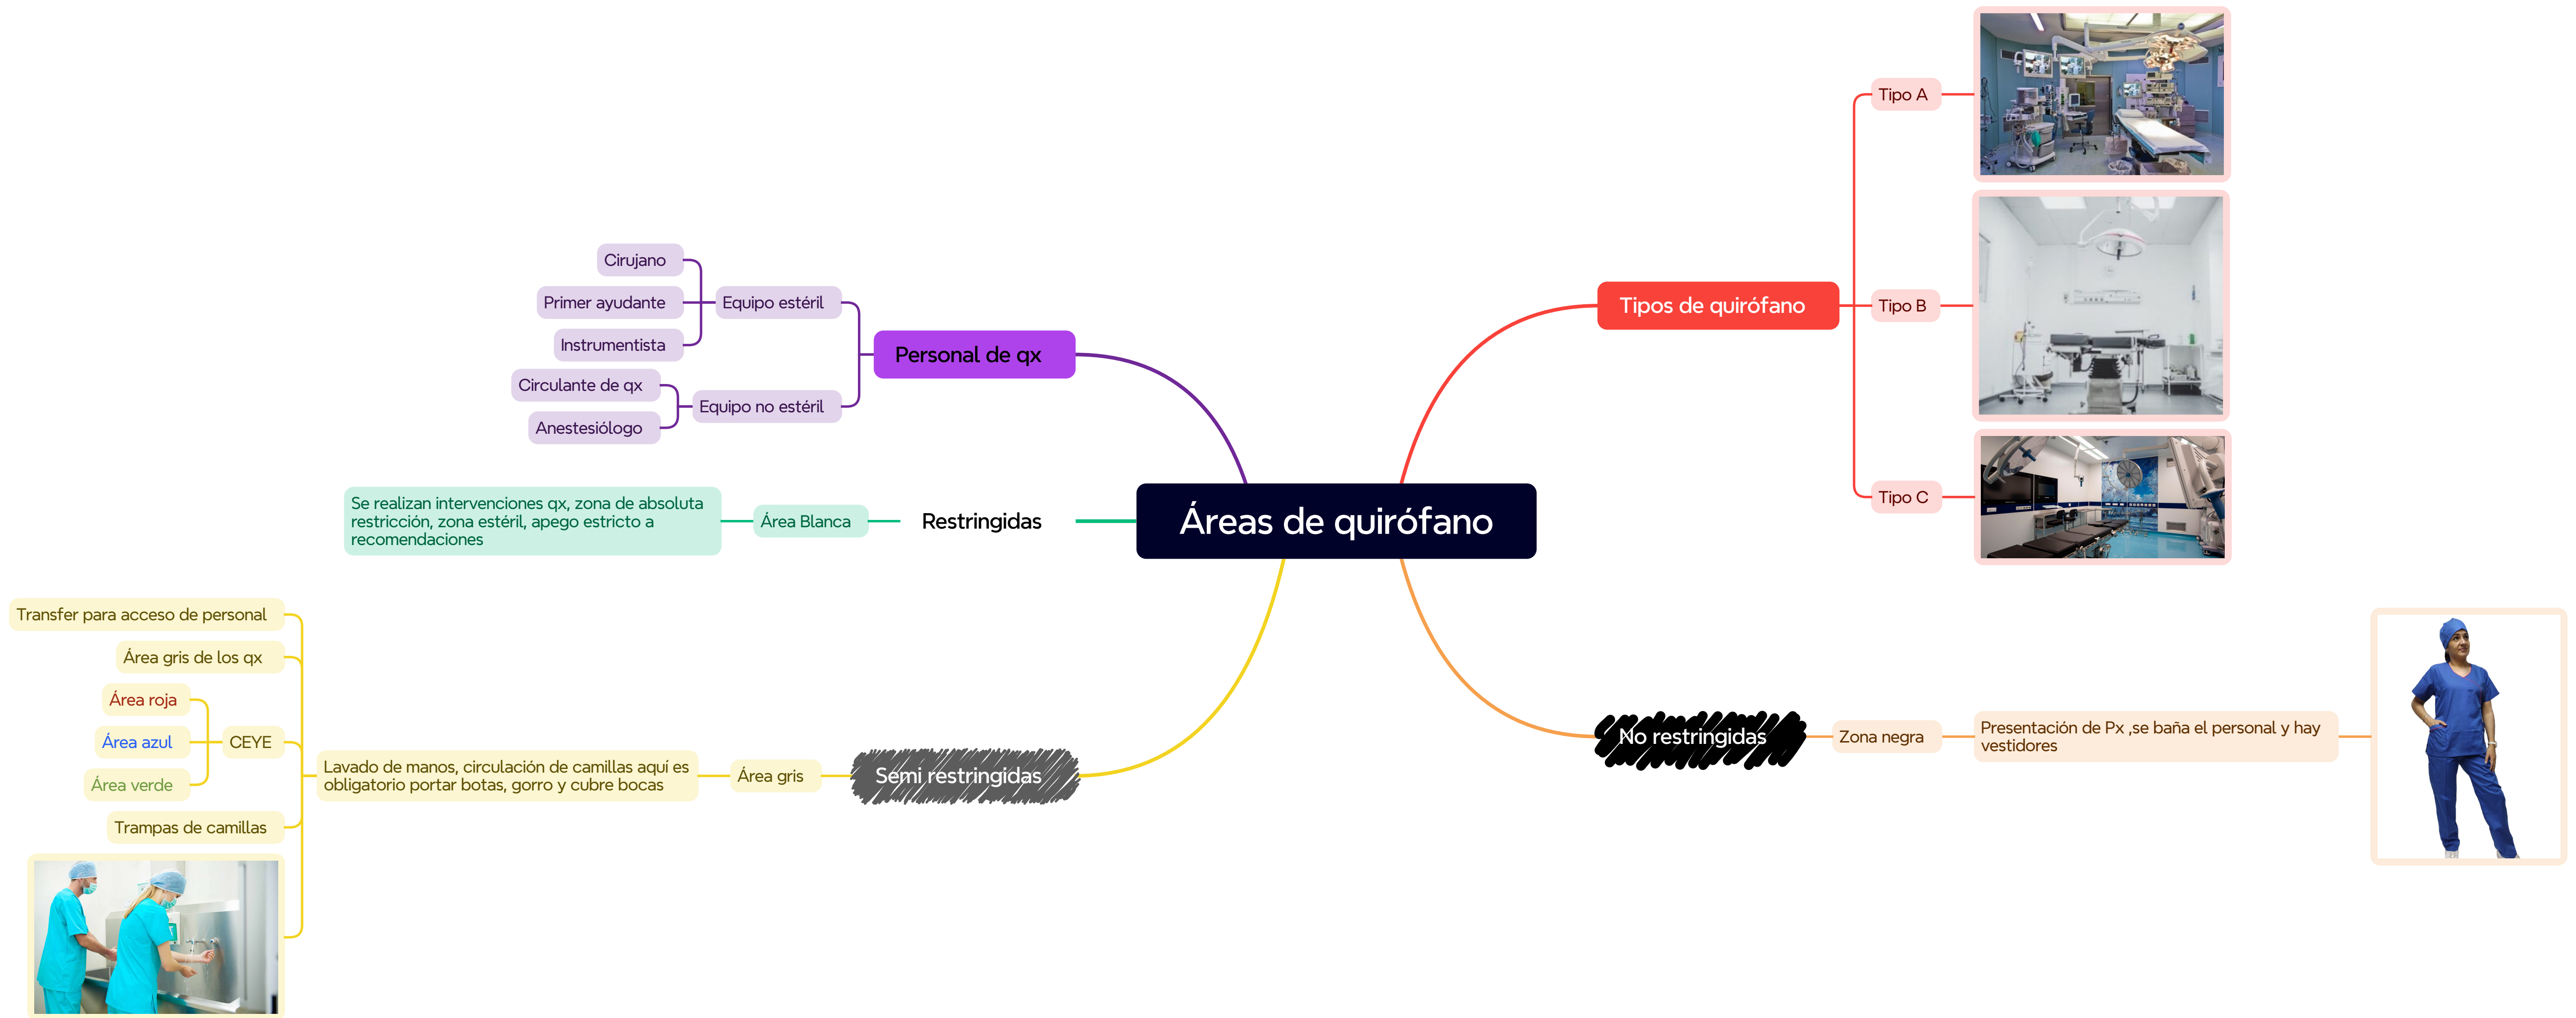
Áreas de quirófano

Personal de qx

Equipo estéril

Cirujano

Primer ayudante

Instrumentista

Equipo no estéril

Circulante de qx

Anestesiólogo

Restringidas

Área Blanca

Se realizan intervenciones qx, zona de absoluta restricción, zona estéril, apego estricto a recomendaciones

Semi restringidas

Área gris

Lavado de manos, circulación de camillas aquí es obligatorio portar botas, gorro y cubre bocas

Transfer para acceso de personal

Área gris de los qx

CEYE

Área roja

Área azul

Área verde

Trampas de camillas

Tipos de quirófano

Tipo A

Tipo B

Tipo C

No restringidas

Zona negra

Presentación de Px ,se baña el personal y hay vestidores